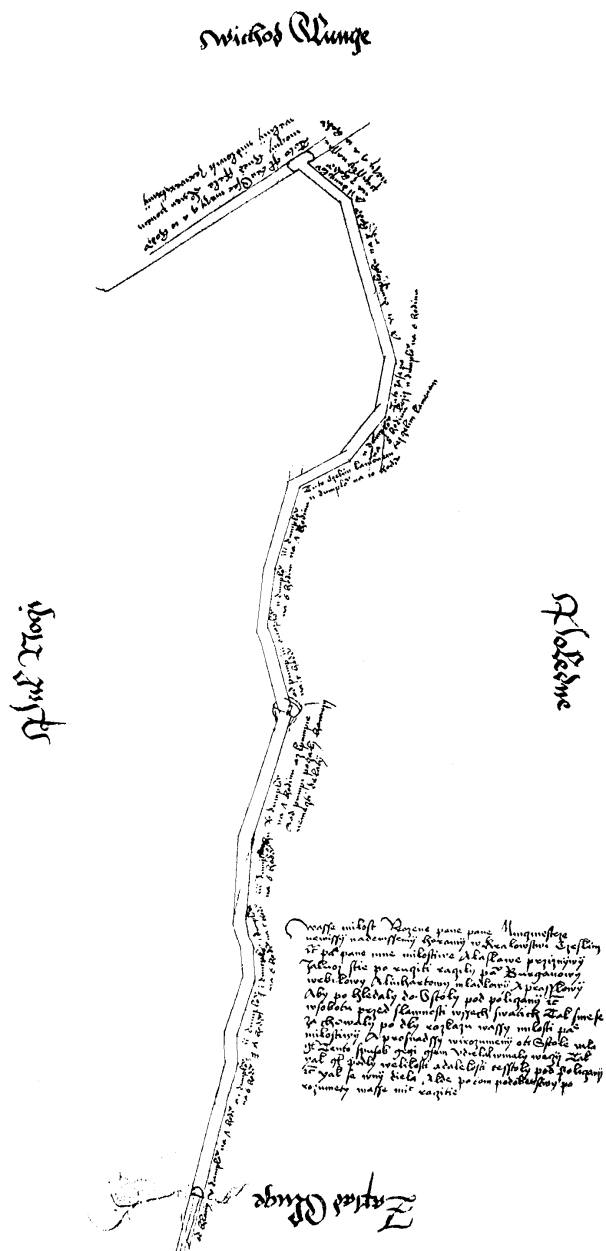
Wichod Slunce

Poledne

Pulnoc

Zapad Slunce

Wasse milost Rozene pane pane Slunczestete nawissy nadewssemy hoxamy w Kralowstwi Czeskim ... pane mne milostiwe ... pozadany zakonj ... po ... Bucqnoiowy ... Slunckarowy ... Aby po hledaly do Stoly pod poliqanj ... wssechnu przed slawnosti wssech ... Tak ... przowedly po ... wasse milosti pa milostiwy A ... wiroznamenj ... A ... wssechno ... spusob ... we ... Tak ... pole ... dalesso ... stoly pod poliqanj ... tiela ... wasse mit ... razumete wasse mit ... czapitic

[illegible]